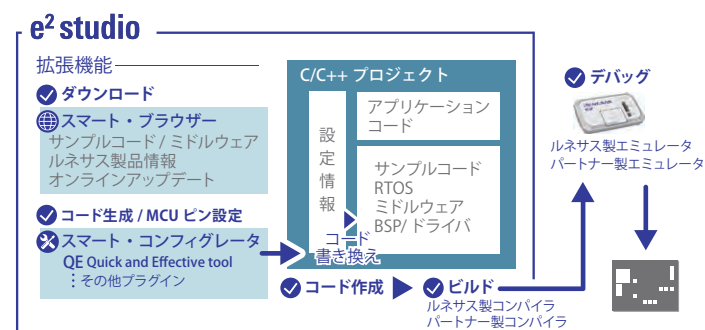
$e^2$ studio

拡張機能

ダウンロード

スマート・ブラウザー
サンプルコード / ミドルウェア
ルネサス製品情報
オンラインアップデート

コード生成 / MCU ピン設定

スマート・コンフィグレータ
QE Quick and Effective tool
：その他プラグイン

C/C++ プロジェクト

設定情報

アプリケーションコード

サンプルコード
RTOS
ミドルウェア
BSP/ ドライバ

コード書き換え

コード作成

ビルド
ルネサス製コンパイラ
パートナー製コンパイラ

デバッグ
ルネサス製エミュレータ
パートナー製エミュレータ